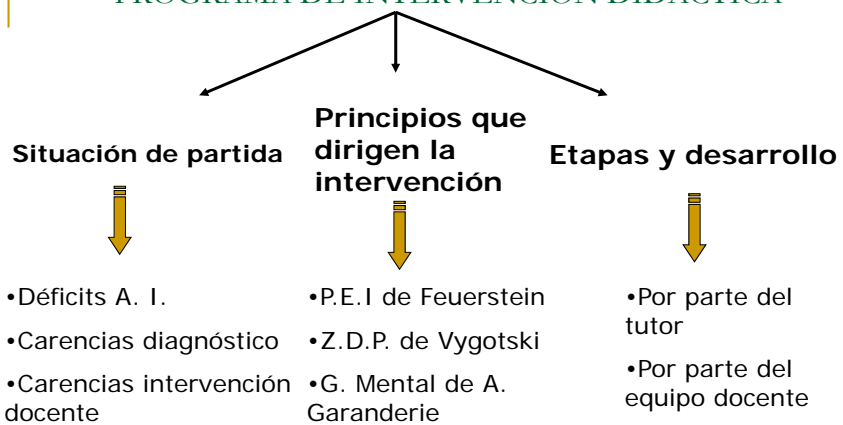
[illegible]

Situación de partida

•Déficits A. I.

•Carencias diagnóstico

•Carencias intervención docente

Principios que dirigen la intervención

•P.E.I de Feuerstein

•Z.D.P. de Vygotski

•G. Mental de A. Garanderie

Etapas y desarrollo

•Por parte del tutor

•Por parte del equipo docente